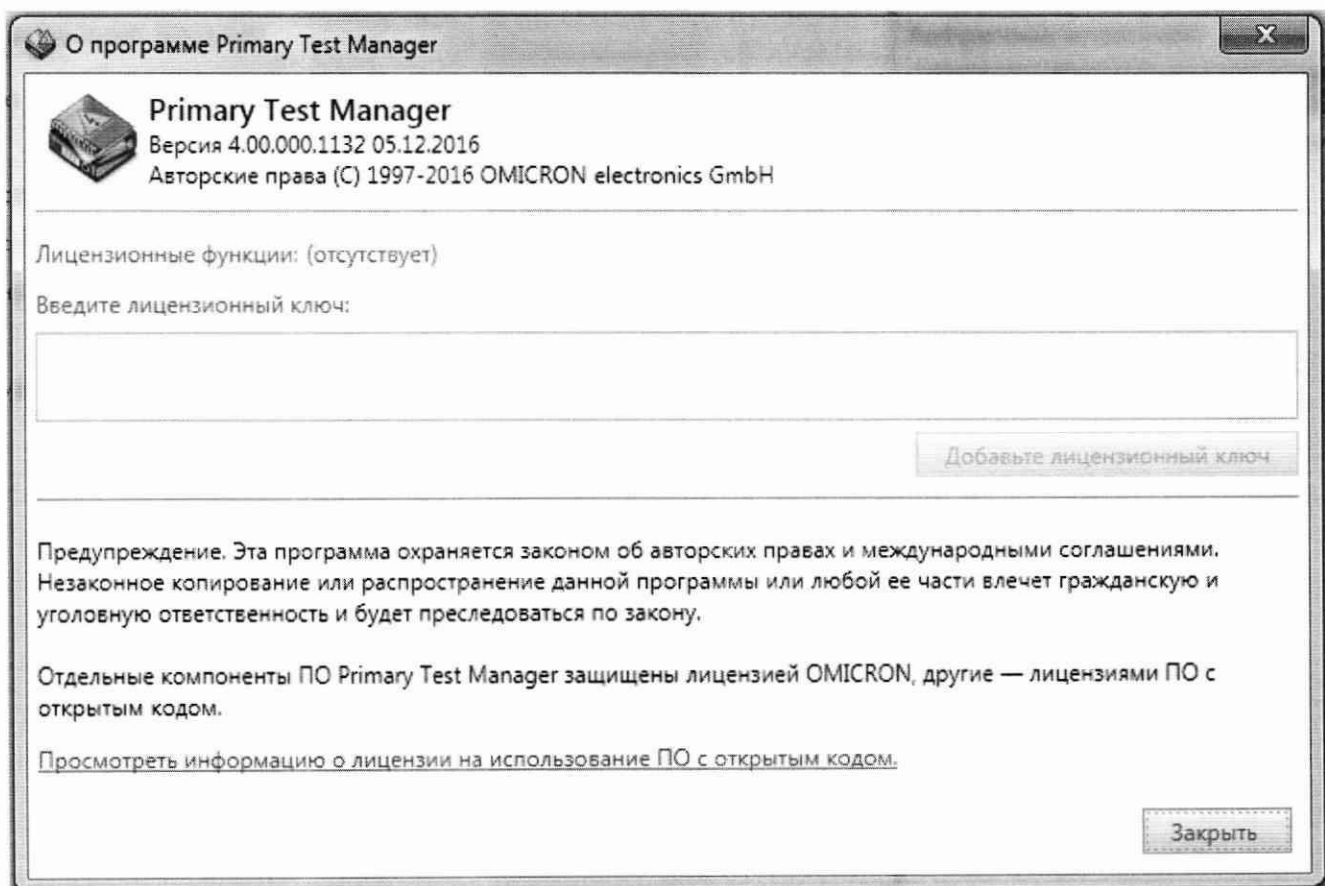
О программе Primary Test Manager

Primary Test Manager
Версия 4.00.000.1132 05.12.2016
Авторские права (C) 1997-2016 OMICRON electronics GmbH

Лицензионные функции: (отсутствует)

Введите лицензионный ключ:

Добавьте лицензионный ключ

Предупреждение. Эта программа охраняется законом об авторских правах и международными соглашениями. Незаконное копирование или распространение данной программы или любой ее части влечет гражданскую и уголовную ответственность и будет преследоваться по закону.

Отдельные компоненты ПО Primary Test Manager защищены лицензией OMICRON, другие — лицензиями ПО с открытым кодом.

Просмотреть информацию о лицензии на использование ПО с открытым кодом.

Закрыть